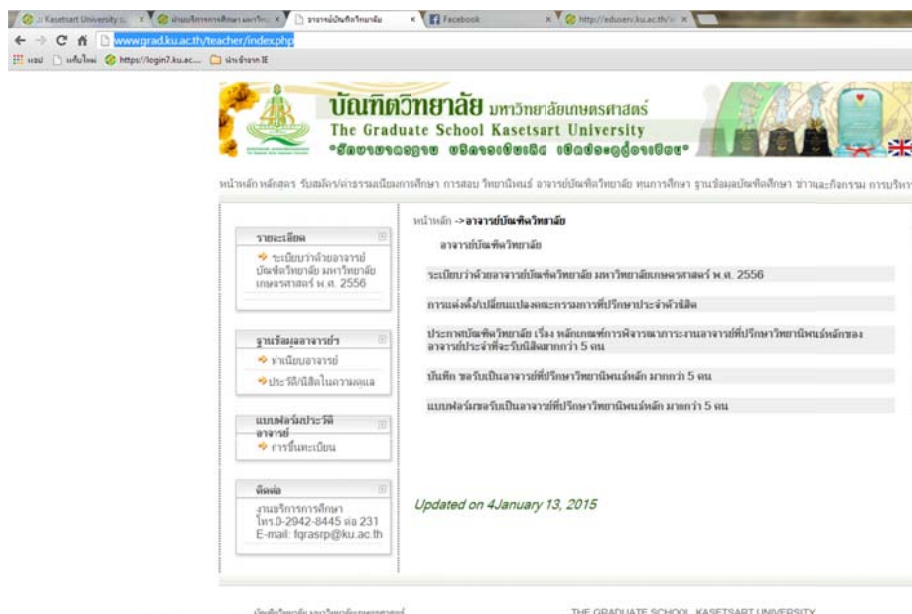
:: Kasetsart University :: ×
อาจารย์บัณฑิตวิทยาลัย ×
Facebook ×
http://eduserv.ku.ac.th/ ×
wwwgrad.ku.ac.th/teacher/index.php
แอป แท็บใหม่ https://login7.ku.ac... นำเข้าจาก IE

บัณฑิตวิทยาลัย มหาวิทยาลัยเกษตรศาสตร์
The Graduate School Kasetsart University
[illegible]

หน้าหลัก หลักสูตร รับสมัคร/ค่าธรรมเนียมการศึกษา การสอบ วิทยานิพนธ์ อาจารย์บัณฑิตวิทยาลัย ทุนการศึกษา ฐานข้อมูลบัณฑิตศึกษา ข่าวและกิจกรรม การบริหาร

รายละเอียด
ระเบียบว่าด้วยอาจารย์บัณฑิตวิทยาลัย มหาวิทยาลัยเกษตรศาสตร์ พ.ศ. 2556

ฐานข้อมูลอาจารย์
ทะเบียนอาจารย์
ประวัติ/นิสิตในความดูแล

แบบฟอร์มประวัติอาจารย์
การขึ้นทะเบียน

ติดต่อ
งานบริการการศึกษา
โทร.0-2942-8445 ต่อ 231
E-mail: fgrasrp@ku.ac.th

หน้าหลัก -> อาจารย์บัณฑิตวิทยาลัย
อาจารย์บัณฑิตวิทยาลัย
ระเบียบว่าด้วยอาจารย์บัณฑิตวิทยาลัย มหาวิทยาลัยเกษตรศาสตร์ พ.ศ. 2556
การแต่งตั้ง/เปลี่ยนแปลงคณะกรรมการที่ปรึกษาประจำตัวนิสิต
ประกาศบัณฑิตวิทยาลัย เรื่อง หลักเกณฑ์การพิจารณาภาระงานอาจารย์ที่ปรึกษาวิทยานิพนธ์หลักของอาจารย์ประจำที่จะรับนิสิตมากกว่า 5 คน
บันทึก ขอรับเป็นอาจารย์ที่ปรึกษาวิทยานิพนธ์หลัก มากกว่า 5 คน
แบบฟอร์มขอรับเป็นอาจารย์ที่ปรึกษาวิทยานิพนธ์หลัก มากกว่า 5 คน

Updated on 4January 13, 2015

บัณฑิตวิทยาลัย มหาวิทยาลัยเกษตรศาสตร์
THE GRADUATE SCHOOL KASETSART UNIVERSITY